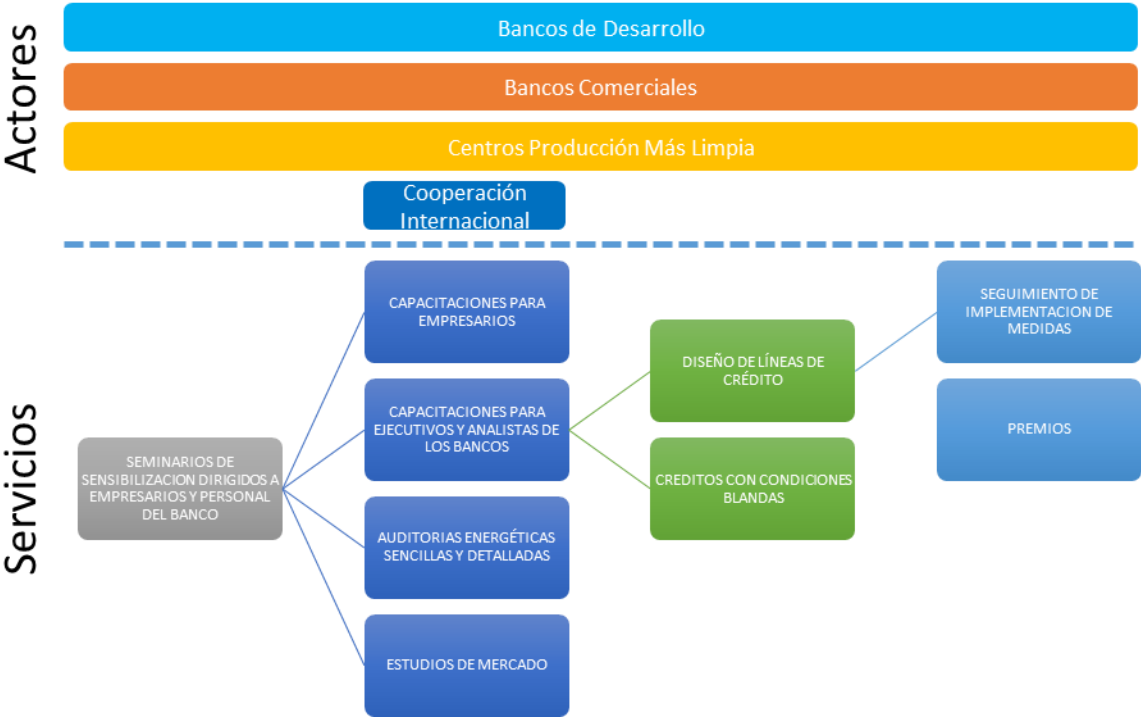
Actores

Bancos de Desarrollo

Bancos Comerciales

Centros Producción Más Limpia

Cooperación Internacional

Servicios

SEMINARIOS DE SENSIBILIZACION DIRIGIDOS A EMPRESARIOS Y PERSONAL DEL BANCO

CAPACITACIONES PARA EMPRESARIOS

CAPACITACIONES PARA EJECUTIVOS Y ANALISTAS DE LOS BANCOS

AUDITORIAS ENERGÉTICAS SENCILLAS Y DETALLADAS

ESTUDIOS DE MERCADO

DISEÑO DE LÍNEAS DE CRÉDITO

CREDITOS CON CONDICIONES BLANDAS

SEGUIMIENTO DE IMPLEMENTACION DE MEDIDAS

PREMIOS